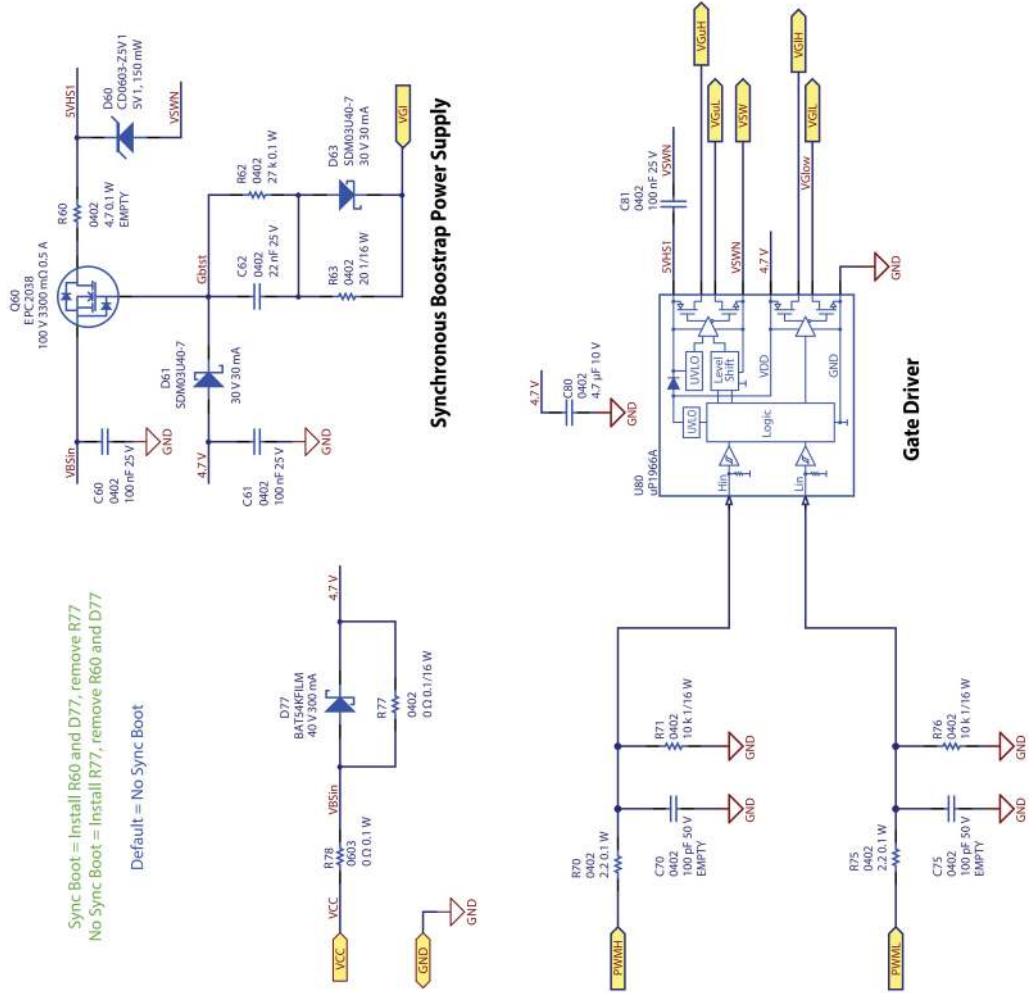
Synchronous Boostrap Power Supply

5VHS1
D60
CD0603-Z5V1
5V1, 150 mW
VSWN
R60
0402
4.7 0.1 W
EMPTY
Q60
EPC2038
100 V 3300 mΩ 0.5 A
Gbtst
R62
0402
27 k 0.1 W
D63
SDM03U40-7
30 V 30 mA
VGl
C62
0402
22 nF 25 V
R63
0402
20 1/16 W
D61
SDM03U40-7
30 V 30 mA
VBSin
C60
0402
100 nF 25 V
GND
4.7 V
C61
0402
100 nF 25 V
GND

Sync Boot = Install R60 and D77, remove R77
No Sync Boot = Install R77, remove R60 and D77

Default = No Sync Boot

4.7 V
D77
BAT54KFILM
40 V 300 mA
R77
0402
0 Ω 0.1/16 W
VBSin
R78
0603
0 Ω 0.1 W
VCC
GND
GND

Gate Driver

VGuH
VGuL
VSW
VGlH
VGlL
C81
0402
100 nF 25 V
VSWN
5VHS1
VSWN
4.7 V
VGlow
GND
4.7 V
C80
0402
4.7 µF 10 V
GND
UVLO
Level Shift
VDD
UVLO
Logic
GND
U80
uP1966A
Hin
Lin

R71
0402
10 k 1/16 W
GND
C70
0402
100 pF 50 V
EMPTY
GND
R70
0402
2.2 0.1 W
PWMH

R76
0402
10 k 1/16 W
GND
C75
0402
100 pF 50 V
EMPTY
GND
R75
0402
2.2 0.1 W
PWML